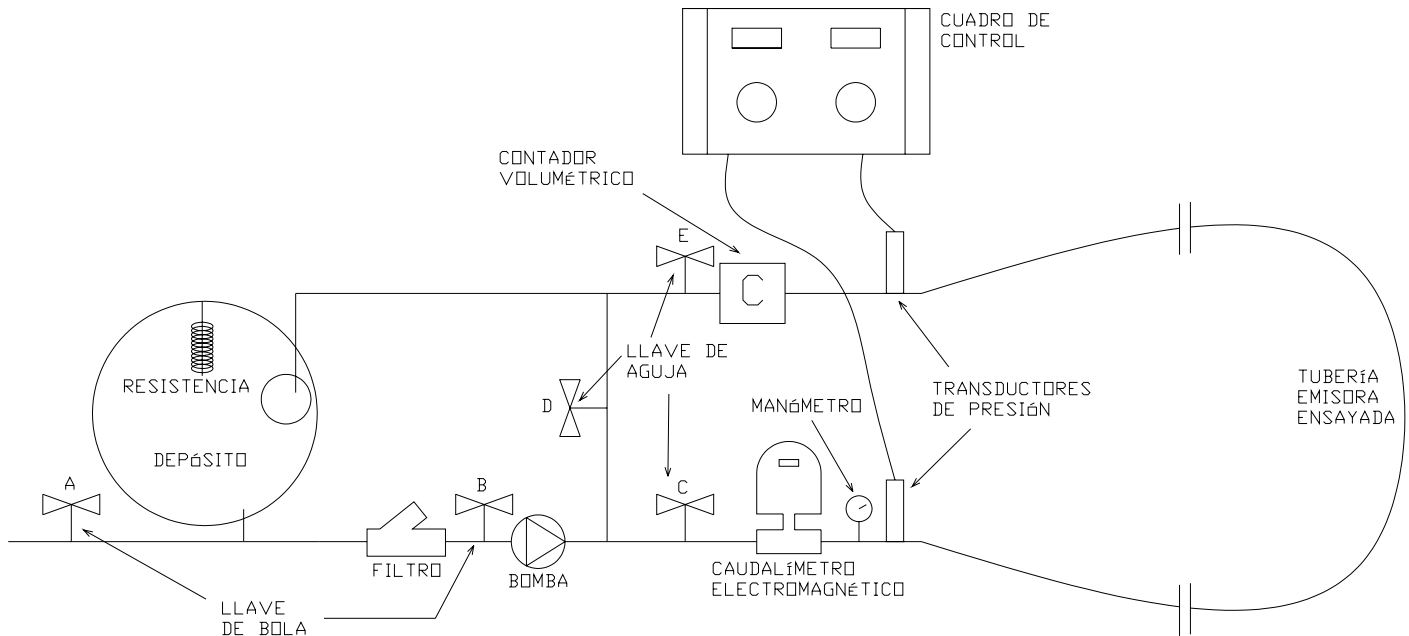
CUADRO DE CONTROL

CONTADOR VOLUMÉTRICO

E

C

LLAVE DE AGUJA

RESISTENCIA

D

TRANSDUCTORES DE PRESIÓN

TUBERÍA EMISORA ENSAYADA

MANÓMETRO

DEPÓSITO

A

B

C

FILTRO

BOMBA

CAUDALÍMETRO ELECTROMAGNÉTICO

LLAVE DE BOLA